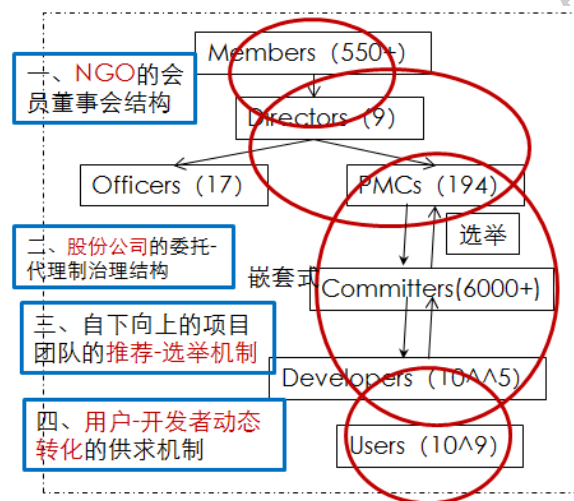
一、NGO的会员董事会结构

Members（550+）

Directors（9）

Officers（17）

PMCs（194）

二、股份公司的委托-代理制治理结构

选举

嵌套式

Committers(6000+)

三、自下向上的项目团队的推荐-选举机制

Developers（10^^5）

四、用户-开发者动态转化的供求机制

Users（10^9）